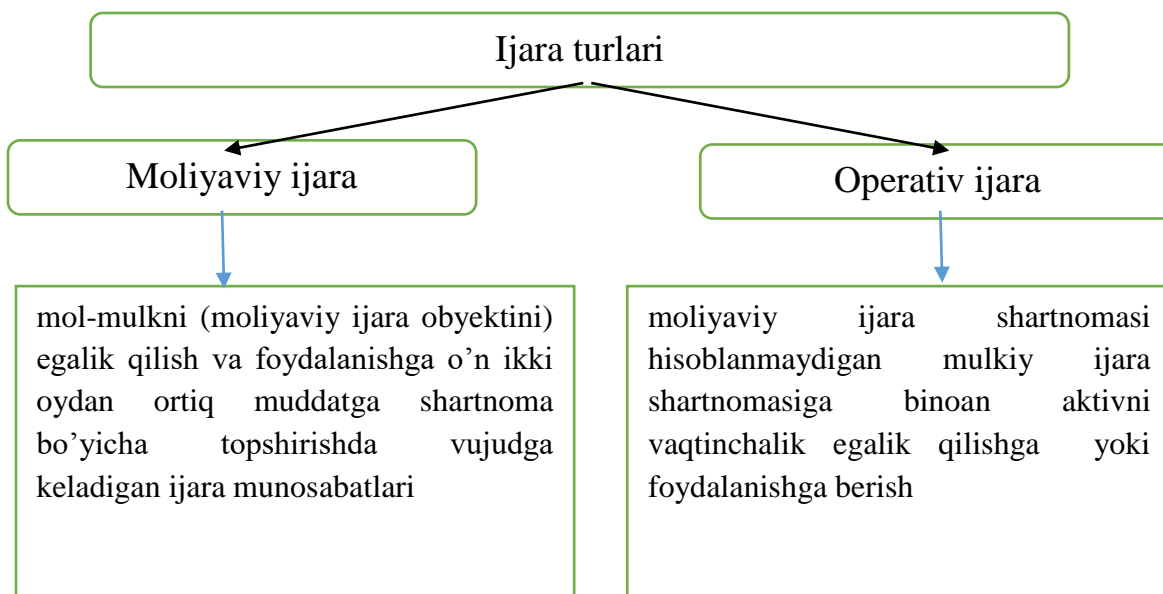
Ijara turlari

Moliyaviy ijara

Operativ ijara

mol-mulkni (moliyaviy ijara obyektini) egalik qilish va foydalanishga o’n ikki oydan ortiq muddatga shartnoma bo’yicha topshirishda vujudga keladigan ijara munosabatlari

moliyaviy ijara shartnomasi hisoblanmaydigan mulkiy ijara shartnomasiga binoan aktivni vaqtinchalik egalik qilishga yoki foydalanishga berish